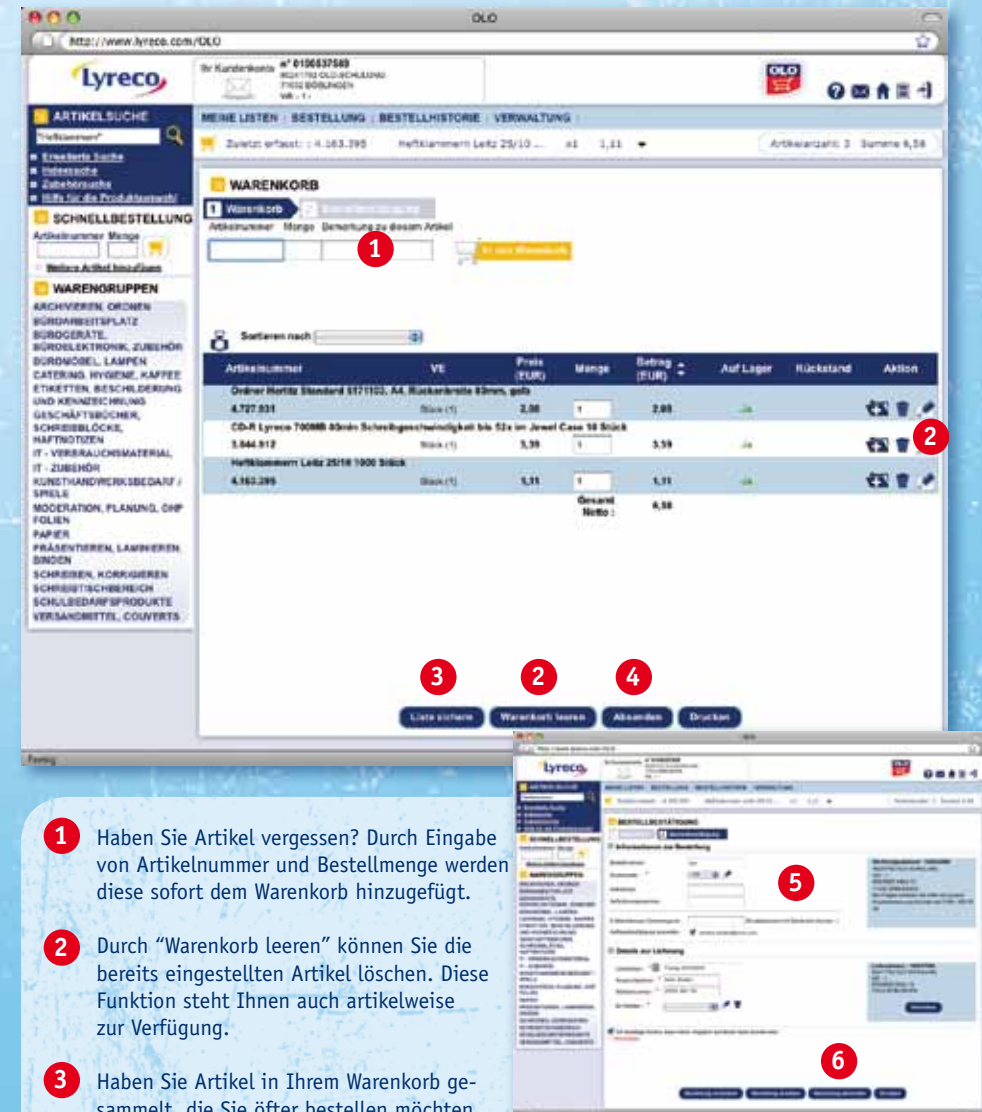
OLO

http://www.lyreco.com/OLO

Lyreco

Ihr Kundenkonto n° 0106537569

OLO

ARTIKELSUCHE

Erweiterte Suche
Indexsuche
Zubehörsuche
Hilfe für die Produktauswahl

SCHNELLBESTELLUNG

Artikelnummer Menge

Weitere Artikel hinzufügen

WARENGRUPPEN

ARCHIVIEREN, ORDNEN
BÜROARBEITSPLATZ
BÜROGERÄTE, BÜROELEKTRONIK, ZUBEHÖR
BÜROMÖBEL, LAMPEN
CATERING, HYGIENE, KAFFEE
ETIKETTEN, BESCHILDERUNG UND KENNZEICHNUNG
GESCHÄFTSBÜCHER, SCHREIBBLÖCKE, HAFTNOTIZEN
IT - VERBRAUCHSMATERIAL
IT - ZUBEHÖR
KUNSTHANDWERKSBEDARF / SPIELE
MODERATION, PLANUNG, OHP FOLIEN
PAPIER
PRÄSENTIEREN, LAMINIEREN, BINDEN
SCHREIBEN, KORRIGIEREN
SCHREIBTISCHBEREICH
SCHULBEDARFSPRODUKTE
VERSANDMITTEL, COUVERTS

MEINE LISTEN | BESTELLUNG | BESTELLHISTORIE | VERWALTUNG

Zuletzt erfasst: 4.163.395 Heftklammern Leitz 25/10 ... x1 1,11

Artikelanzahl: 3 Summe 6,58

WARENKORB

1 Warenkorb 2 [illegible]

Artikelnummer Menge Bemerkung zu diesem Artikel

1

In den Warenkorb

Sortieren nach

| Artikelnummer | VE | Preis (EUR) | Menge | Betrag (EUR) | Auf Lager | Rückstand | Aktion |
|---|---|---|---|---|---|---|---|
| Ordner Merlitz Standard 5171103, A4, Rückenbreite 80mm, gelb | | | | | | | |
| 4.727.531 | Stück (1) | 2,08 | 1 | 2,08 | | | |
| CD-R Lyreco 700MB 80min Schreibgeschwindigkeit bis 52x im Jewel Case 10 Stück | | | | | | | |
| 3.844.912 | Stück (1) | 3,39 | 1 | 3,39 | | | |
| Heftklammern Leitz 25/10 1000 Stück | | | | | | | |
| 4.163.395 | Stück (1) | 1,11 | 1 | 1,11 | | | |
| | | | Gesamt Netto: | 6,58 | | | |

2

3 2 4

Liste sichern | Warenkorb leeren | Absenden | Drucken

Fertig

5

6

1 Haben Sie Artikel vergessen? Durch Eingabe von Artikelnummer und Bestellmenge werden diese sofort dem Warenkorb hinzugefügt.

2 Durch “Warenkorb leeren” können Sie die bereits eingestellten Artikel löschen. Diese Funktion steht Ihnen auch artikelweise zur Verfügung.

3 Haben Sie Artikel in Ihrem Warenkorb gesammelt, die Sie öfter bestellen möchten, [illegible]